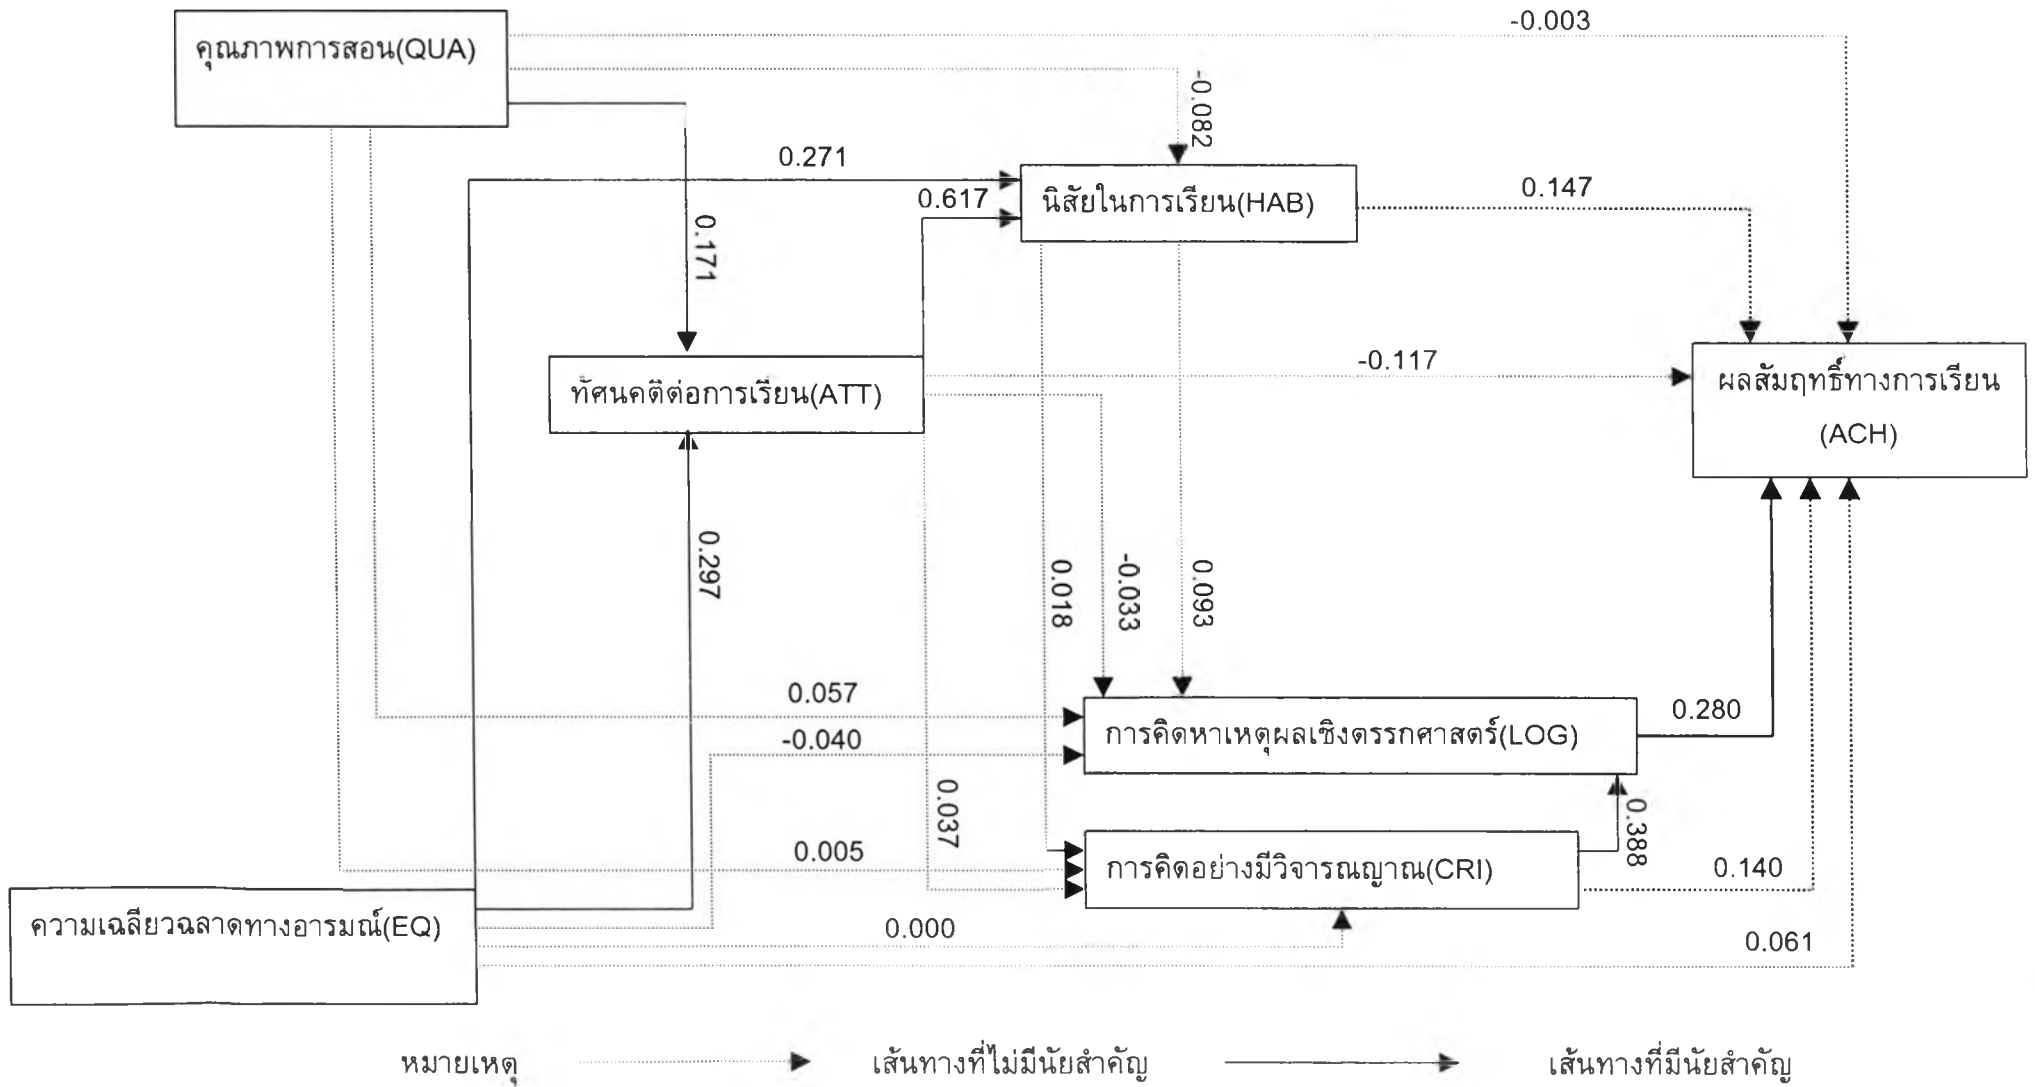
คุณภาพการสอน(QUA)

-0.003

-0.082

0.271

0.617

นิสัยในการเรียน(HAB)

0.147

0.171

ทัศนคติต่อการเรียน(ATT)

-0.117

ผลสัมฤทธิ์ทางการเรียน (ACH)

0.297

0.018

-0.033

0.093

0.057

การคิดหาเหตุผลเชิงตรรกศาสตร์(LOG)

0.280

-0.040

0.037

0.388

0.005

การคิดอย่างมีวิจารณญาณ(CRI)

0.140

ความเฉลียวฉลาดทางอารมณ์(EQ)

0.000

0.061

หมายเหตุ เส้นทางที่ไม่มีนัยสำคัญ เส้นทางที่มีนัยสำคัญ